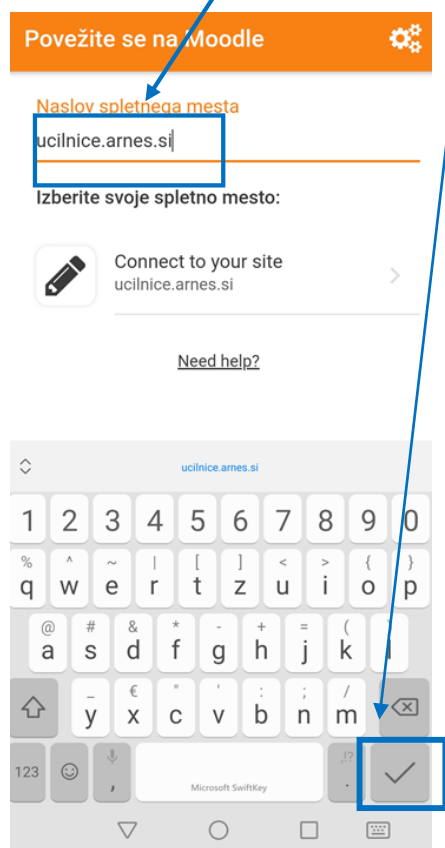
Povežite se na Moodle

Naslov spletnega mesta

ucilnice.arnes.si

Izberite svoje spletno mesto:

Connect to your site
ucilnice.arnes.si

Need help?

ucilnice.arnes.si

1 2 3 4 5 6 7 8 9 0

% ^ ~ | [ ] < > { }
q w e r t z u i o p

@ # & * - + = ( )
a s d f g h j k l

_ € " ' : ; / ?
y x c v b n m

123 , Microsoft SwiftKey .!? .